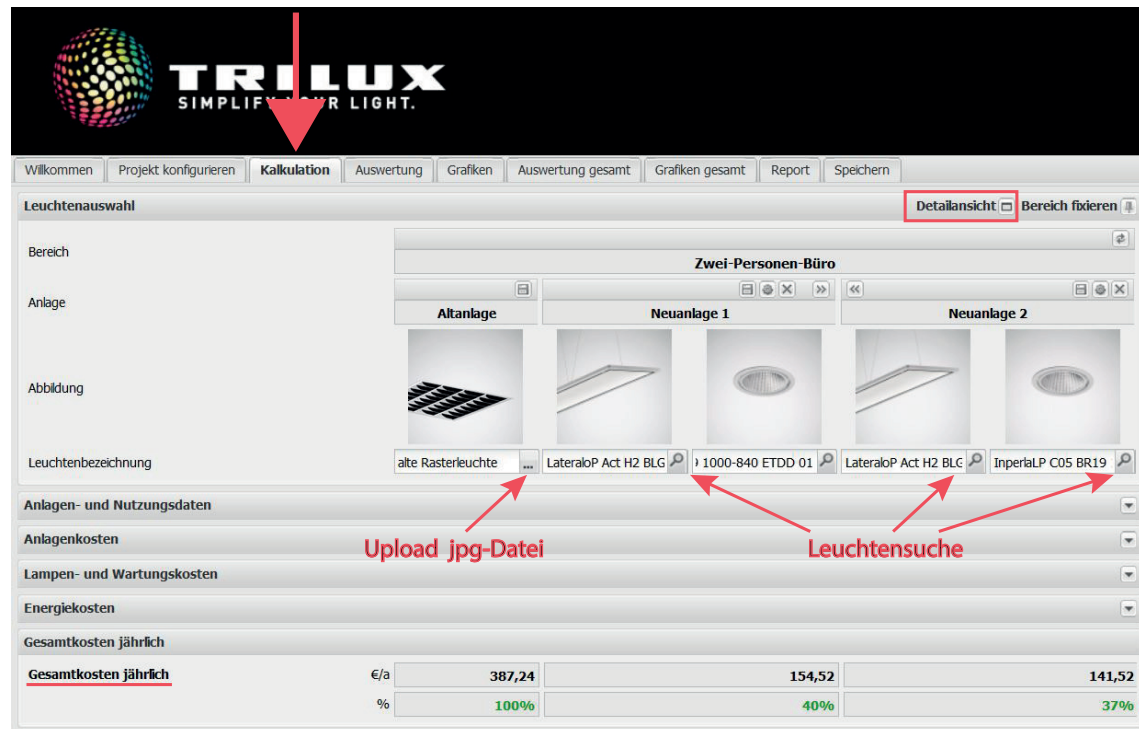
TRILUX
SIMPLIFY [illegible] LIGHT.

Willkommen | Projekt konfigurieren | Kalkulation | Auswertung | Grafiken | Auswertung gesamt | Grafiken gesamt | Report | Speichern

Leuchtenauswahl
Detailansicht
Bereich fixieren

Bereich
Zwei-Personen-Büro

Anlage
Altanlage
Neuanlage 1
Neuanlage 2

Abbildung

Leuchtenbezeichnung
alte Rasterleuchte
LateraloP Act H2 BLG
1000-840 ETDD 01
LateraloP Act H2 BLG
InperlaLP C05 BR19

Upload jpg-Datei
Leuchtensuche

Anlagen- und Nutzungsdaten
Anlagenkosten
Lampen- und Wartungskosten
Energiekosten
Gesamtkosten jährlich

| Gesamtkosten jährlich | €/a | 387,24 | 154,52 | 141,52 |
|---|---|---|---|---|
| | % | 100% | 40% | 37% |